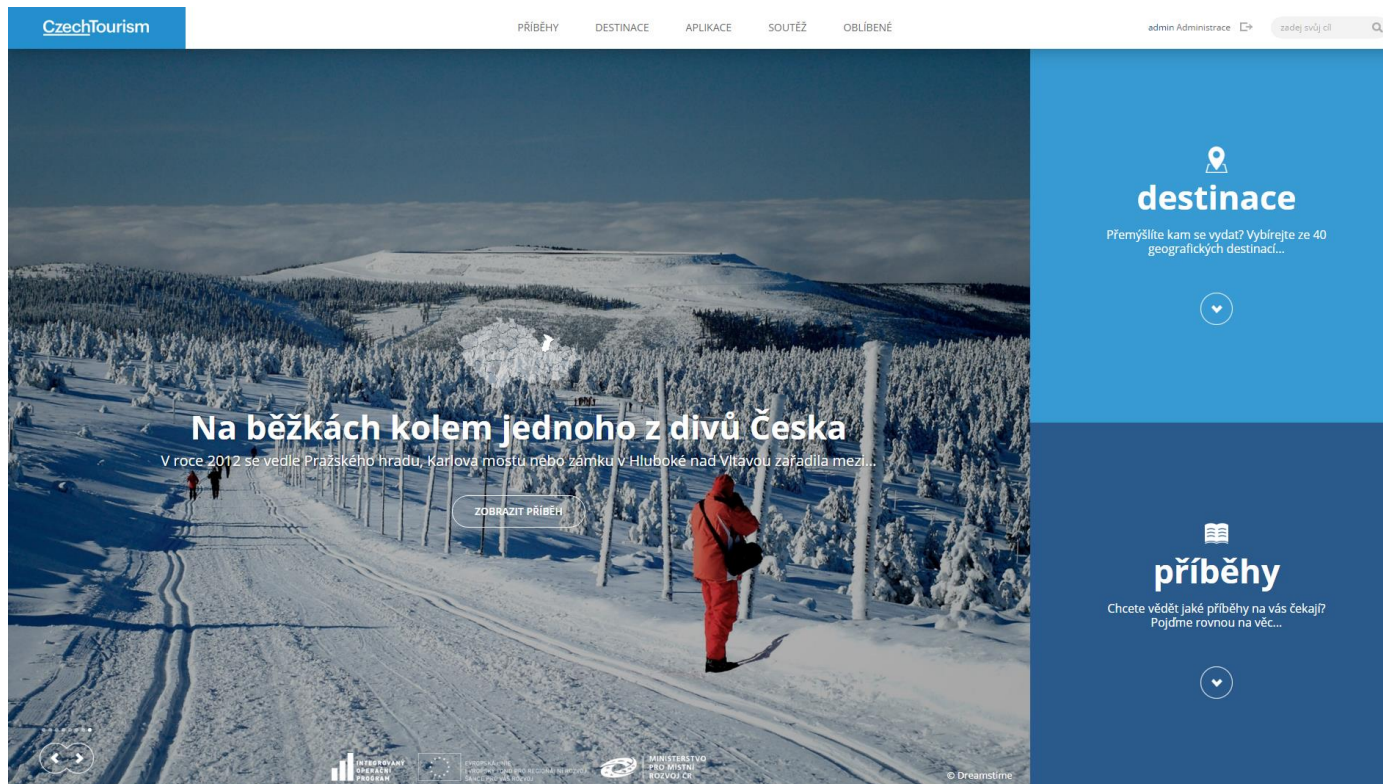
CzechTourism

PŘÍBĚHY DESTINACE APLIKACE SOUTĚŽ OBLÍBENÉ

admin Administrace

zadej svůj cíl

Na běžkách kolem jednoho z divů Česka

V roce 2012 se vedle Pražského hradu, Karlova mostu nebo zámku v Hluboké nad Vltavou zařadila mezi...

ZOBRAZIT PŘÍBĚH

destinace

Přemýšlíte kam se vydat? Vybírejte ze 40 geografických destinací...

příběhy

Chcete vědět jaké příběhy na vás čekají? Pojďme rovnou na věc...

INTEGROVANÝ OPERAČNÍ PROGRAM

EVROPSKÁ UNIE EVROPSKÝ FOND PRO REGIONÁLNÍ ROZVOJ ŠANCE PRO VÁŠ ROZVOJ

MINISTERSTVO PRO MÍSTNÍ ROZVOJ ČR

© Dreamstime